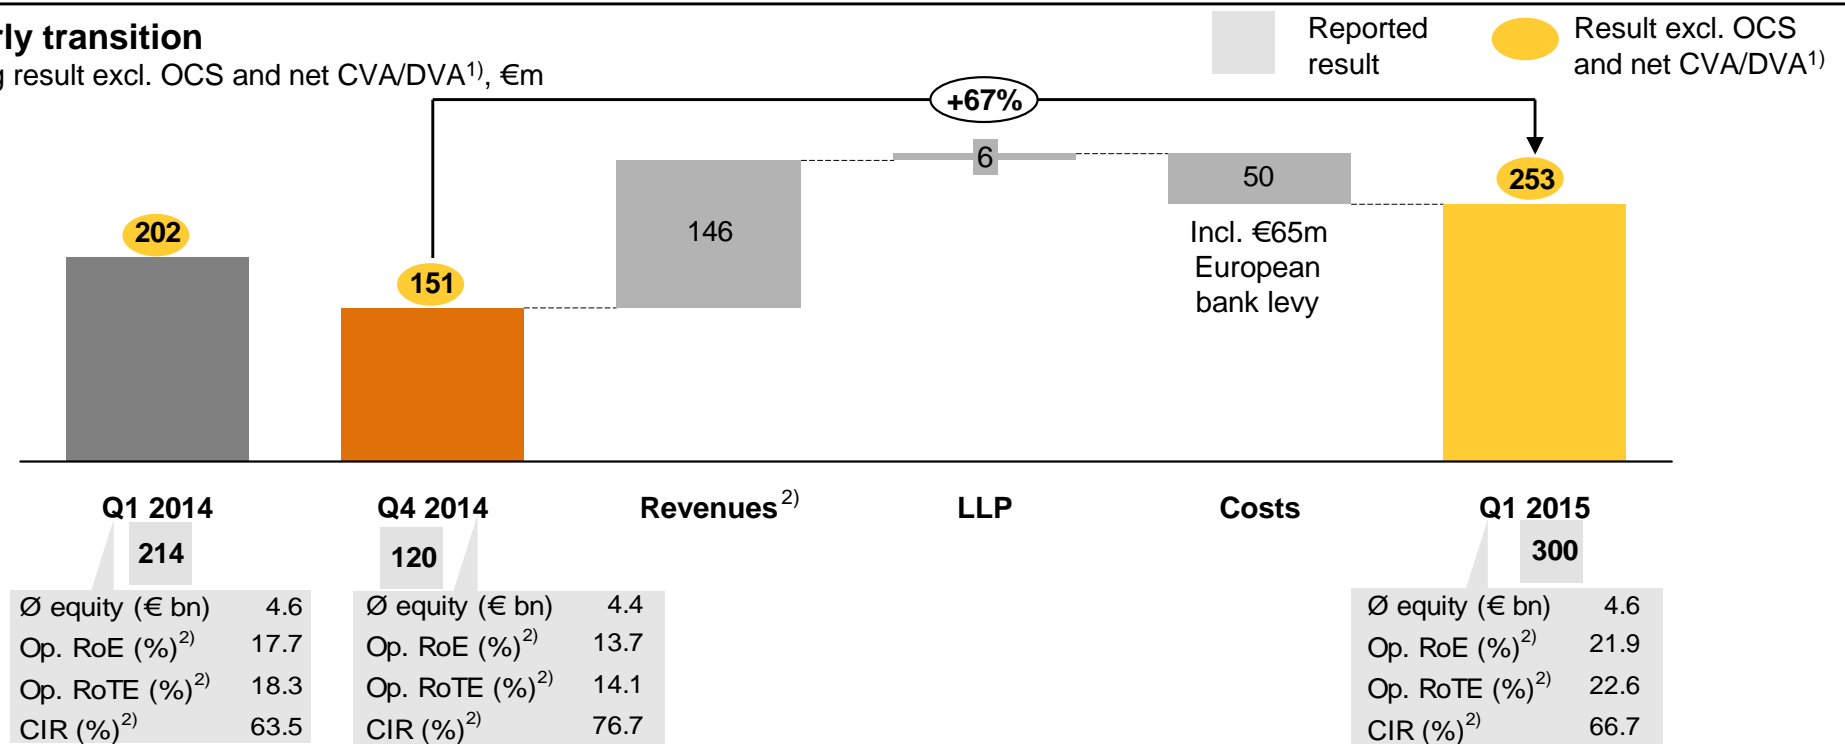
rly transition
g result excl. OCS and net CVA/DVA$^{1)}$, €m

Reported result

Result excl. OCS and net CVA/DVA$^{1)}$

+67%

202

151

146

6

50

253

Incl. €65m European bank levy

Q1 2014

Q4 2014

Revenues$^{2)}$

LLP

Costs

Q1 2015

214

| Ø equity (€ bn) | 4.6 |
|---|---|
| Op. RoE (%)$^{2)}$ | 17.7 |
| Op. RoTE (%)$^{2)}$ | 18.3 |
| CIR (%)$^{2)}$ | 63.5 |

120

| Ø equity (€ bn) | 4.4 |
|---|---|
| Op. RoE (%)$^{2)}$ | 13.7 |
| Op. RoTE (%)$^{2)}$ | 14.1 |
| CIR (%)$^{2)}$ | 76.7 |

300

| Ø equity (€ bn) | 4.6 |
|---|---|
| Op. RoE (%)$^{2)}$ | 21.9 |
| Op. RoTE (%)$^{2)}$ | 22.6 |
| CIR (%)$^{2)}$ | 66.7 |